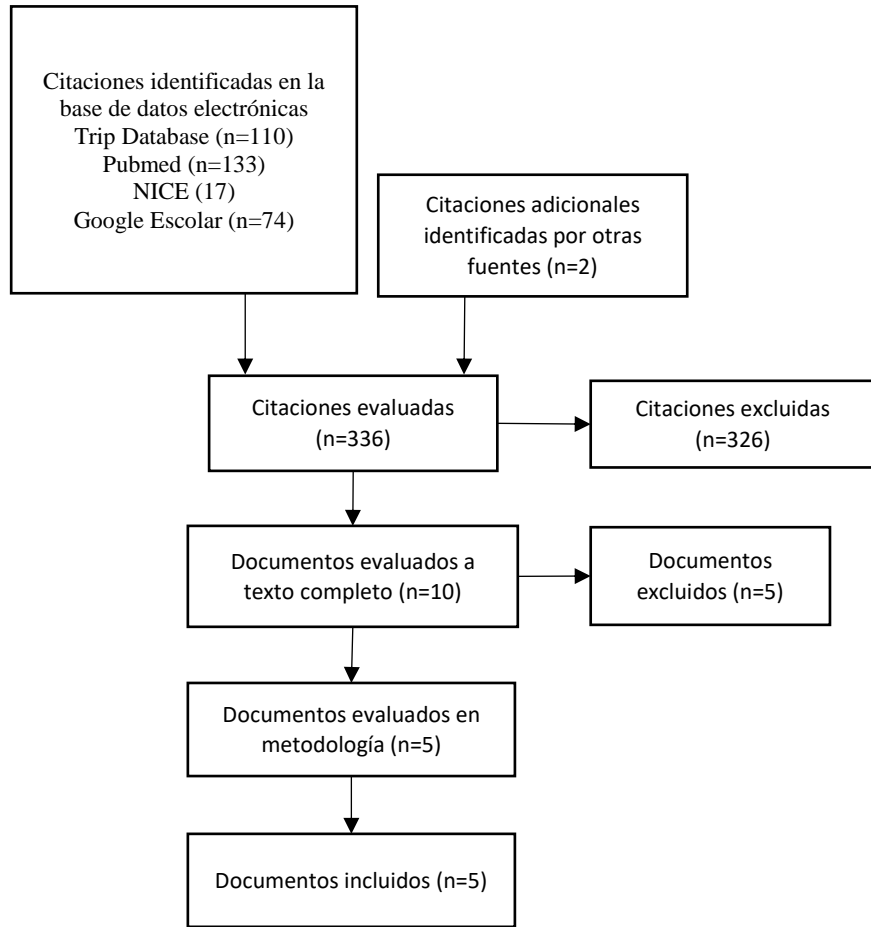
Citaciones identificadas en la base de datos electrónicas
Trip Database (n=110)
Pubmed (n=133)
NICE (17)
Google Escolar (n=74)

Citaciones adicionales identificadas por otras fuentes (n=2)

Citaciones evaluadas (n=336)

Citaciones excluidas (n=326)

Documentos evaluados a texto completo (n=10)

Documentos excluidos (n=5)

Documentos evaluados en metodología (n=5)

Documentos incluidos (n=5)